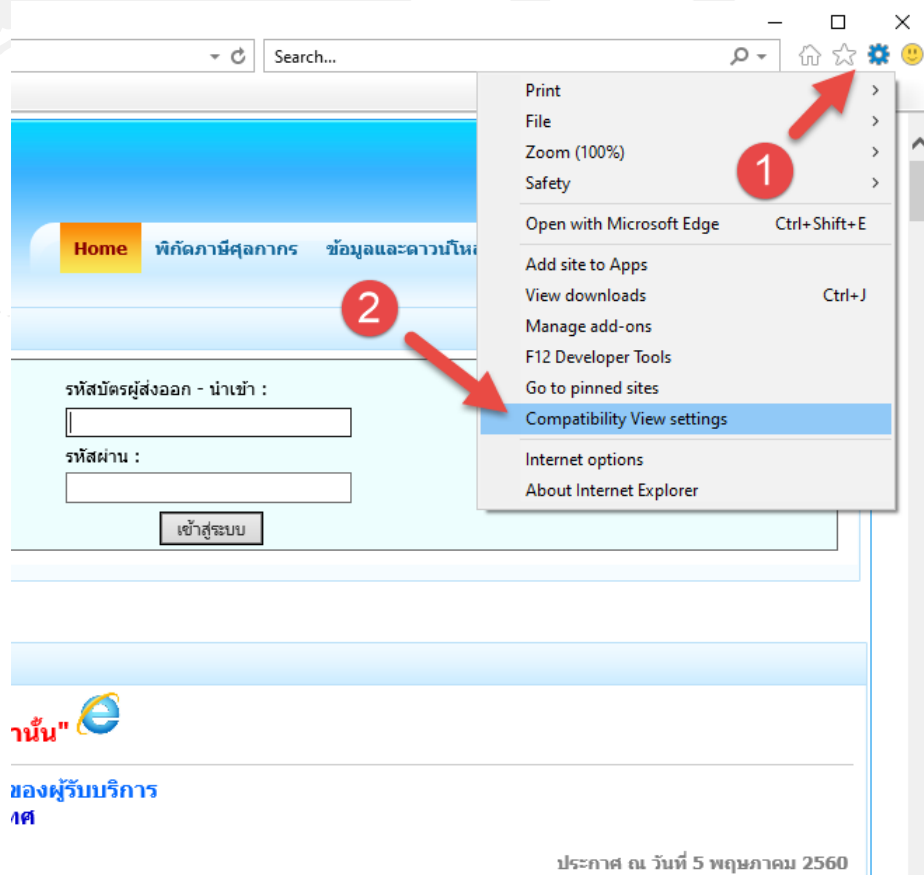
Search...

Print
File
Zoom (100%)
Safety
Open with Microsoft Edge Ctrl+Shift+E
Add site to Apps
View downloads Ctrl+J
Manage add-ons
F12 Developer Tools
Go to pinned sites
Compatibility View settings
Internet options
About Internet Explorer

1

2

Home พิกัดภาษีศุลกากร ข้อมูลและดาวน์โหล

รหัสบัตรผู้ส่งออก - นำเข้า :
รหัสผ่าน :
เข้าสู่ระบบ

านั้น"

ของผู้รับบริการ
ศ

ประกาศ ณ วันที่ 5 พฤษภาคม 2560